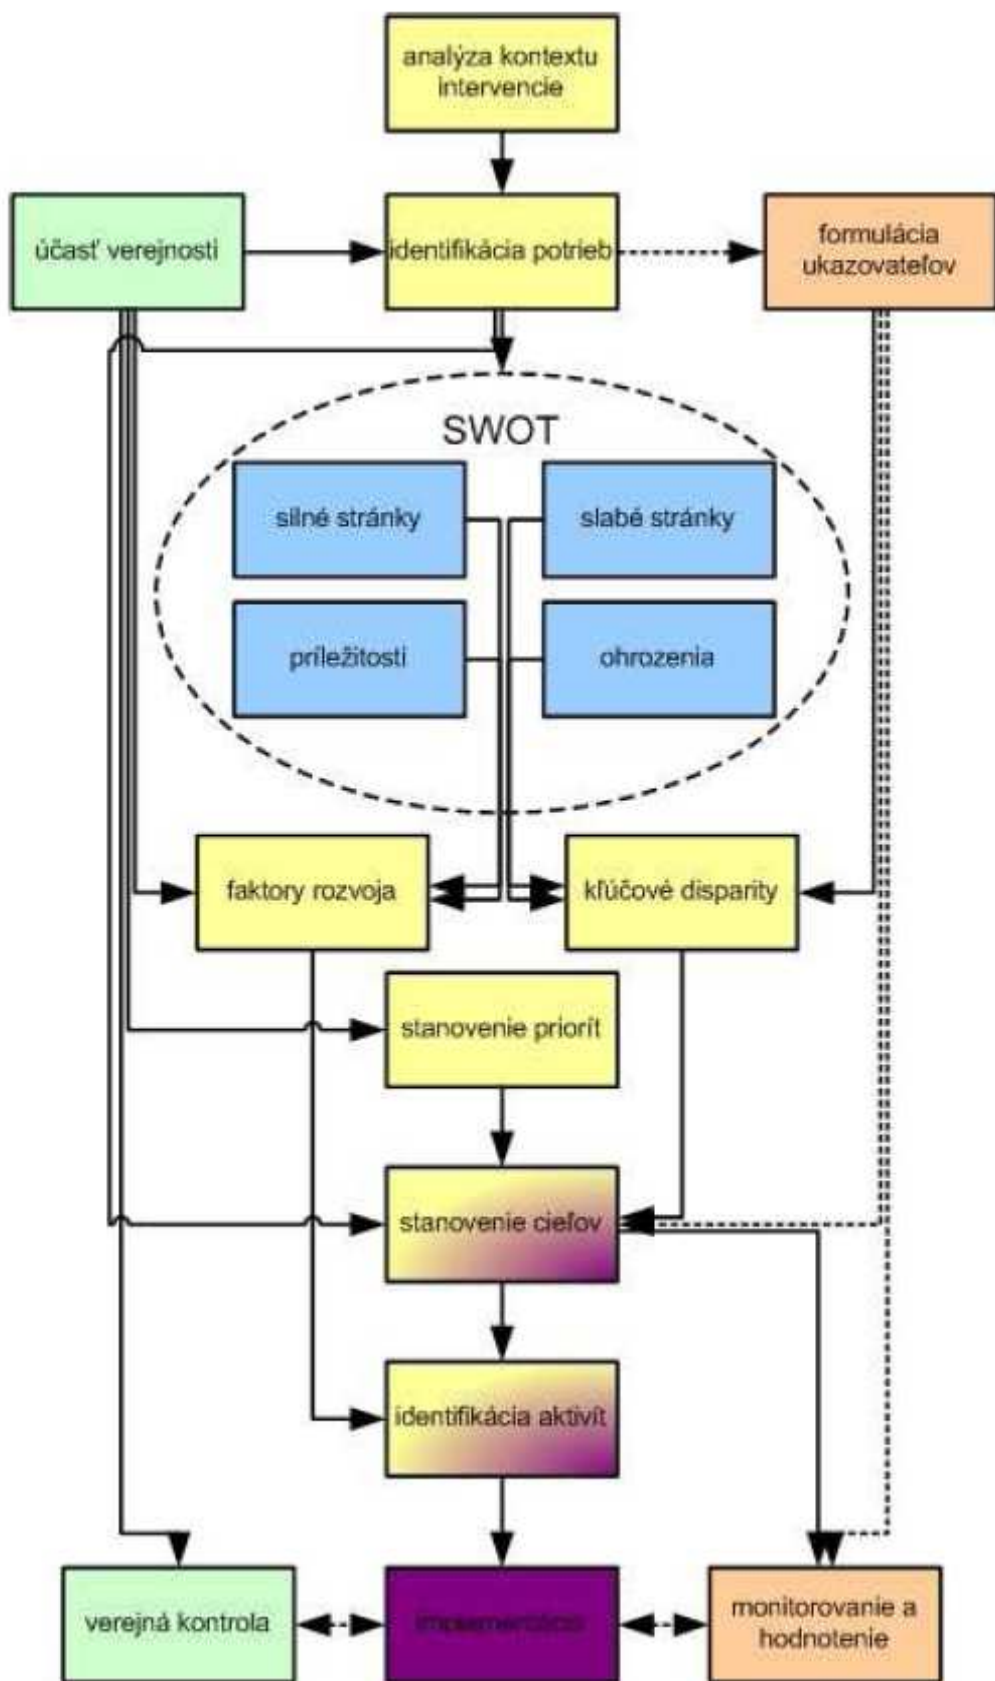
analýza kontextu intervencie

účasť verejnosti

identifikácia potrieb

formulácia ukazovateľov

SWOT

silné stránky

slabé stránky

príležitosti

ohrozenia

faktory rozvoja

kľúčové disparity

stanovenie priorít

stanovenie cieľov

identifikácia aktivít

verejná kontrola

implementácia

monitorovanie a hodnotenie